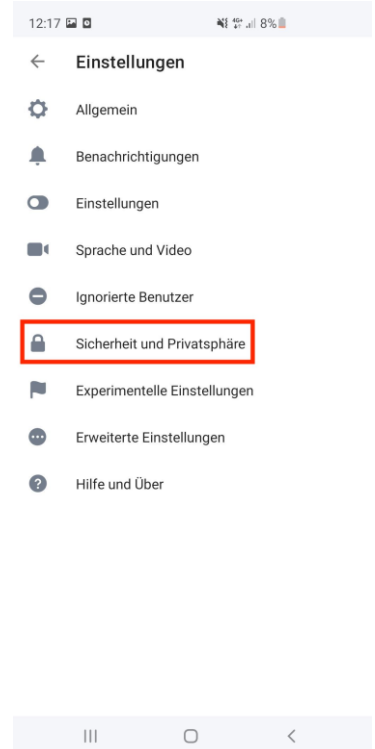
12:17 8%

Einstellungen

Allgemein

Benachrichtigungen

Einstellungen

Sprache und Video

Ignorierte Benutzer

Sicherheit und Privatsphäre

Experimentelle Einstellungen

Erweiterte Einstellungen

Hilfe und Über